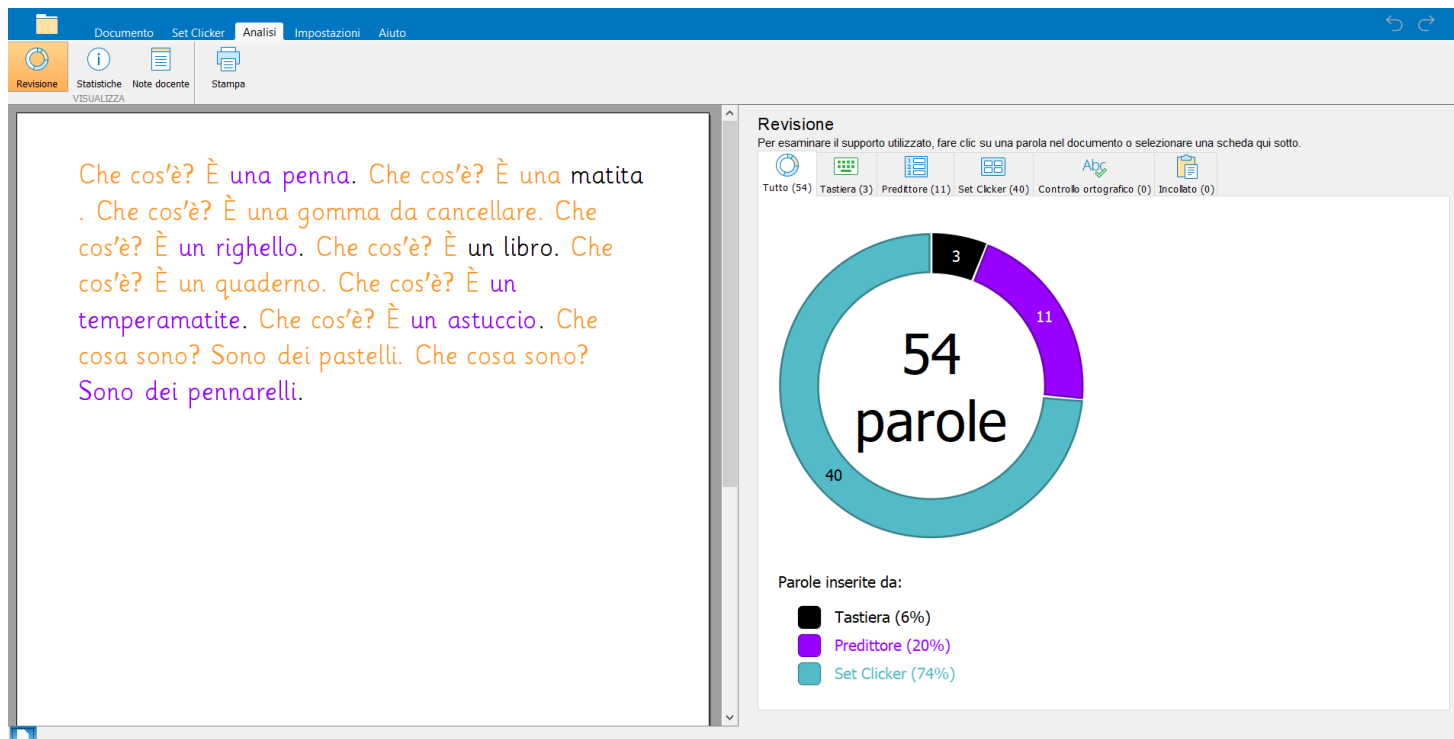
Documento Set Clicker Analisi Impostazioni Aiuto

Revisione Statistiche Note docente Stampa
VISUALIZZA

Che cos'è? È una penna. Che cos'è? È una matita . Che cos'è? È una gomma da cancellare. Che cos'è? È un righello. Che cos'è? È un libro. Che cos'è? È un quaderno. Che cos'è? È un temperamatite. Che cos'è? È un astuccio. Che cosa sono? Sono dei pastelli. Che cosa sono? Sono dei pennarelli.

Revisione
Per esaminare il supporto utilizzato, fare clic su una parola nel documento o selezionare una scheda qui sotto.

Tutto (54) Tastiera (3) Predittore (11) Set Clicker (40) Controllo ortografico (0) Incollato (0)

3
11
40
54 parole

Parole inserite da:
Tastiera (6%)
Predittore (20%)
Set Clicker (74%)